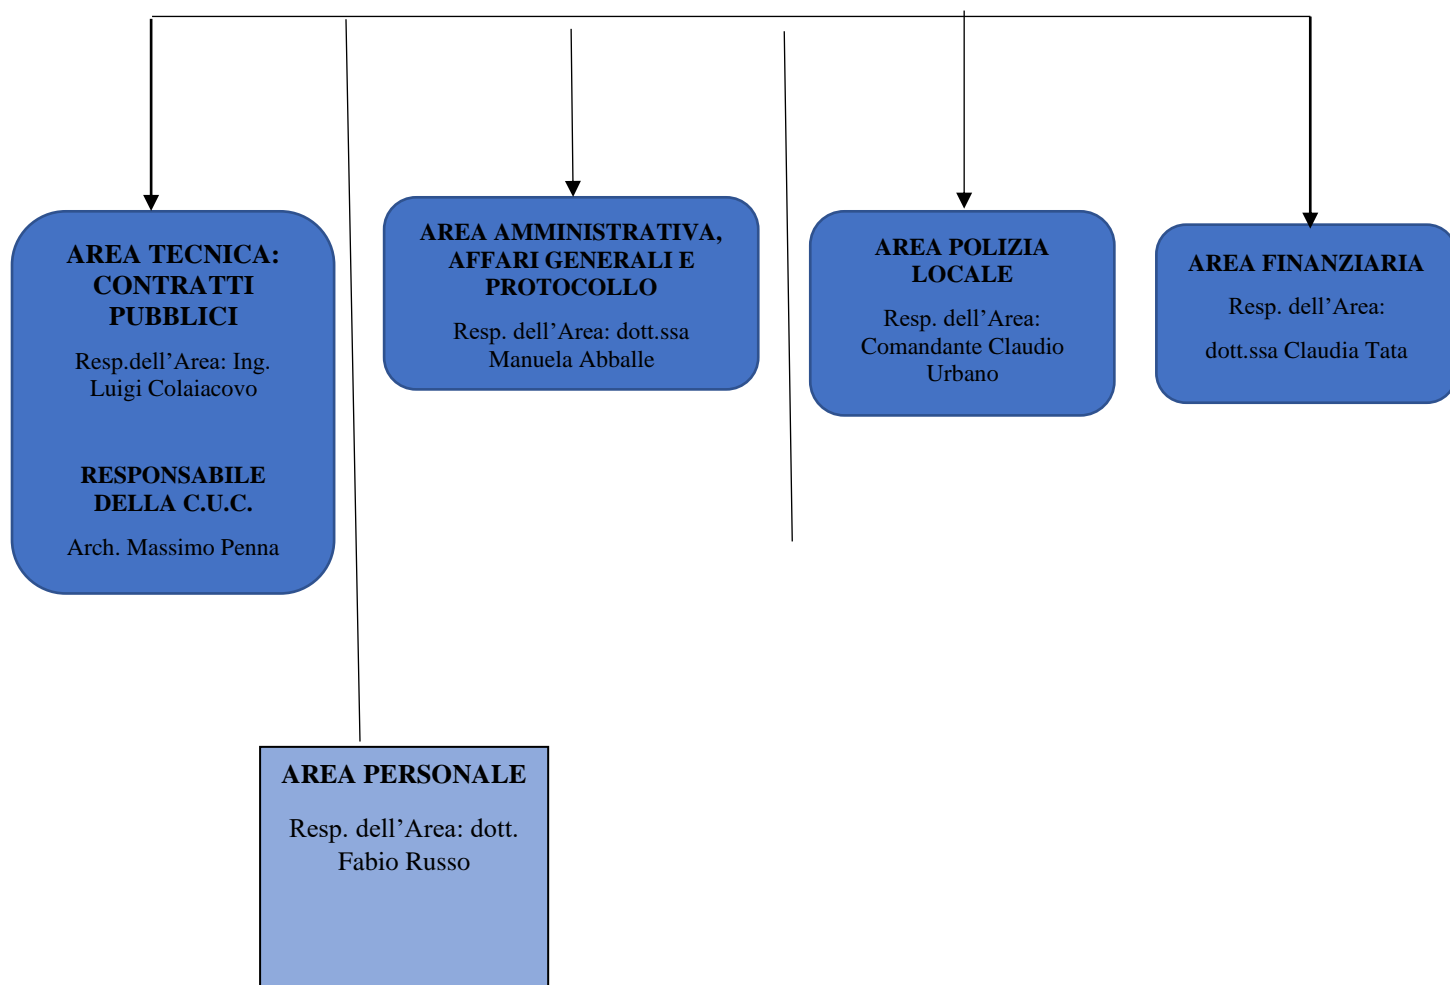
AREA TECNICA: CONTRATTI PUBBLICI

Resp.dell’Area: Ing. Luigi Colaiacovo

RESPONSABILE DELLA C.U.C.

Arch. Massimo Penna

AREA AMMINISTRATIVA, AFFARI GENERALI E PROTOCOLLO

Resp. dell’Area: dott.ssa Manuela Abballe

AREA POLIZIA LOCALE

Resp. dell’Area: Comandante Claudio Urbano

AREA FINANZIARIA

Resp. dell’Area:

dott.ssa Claudia Tata

AREA PERSONALE

Resp. dell’Area: dott. Fabio Russo